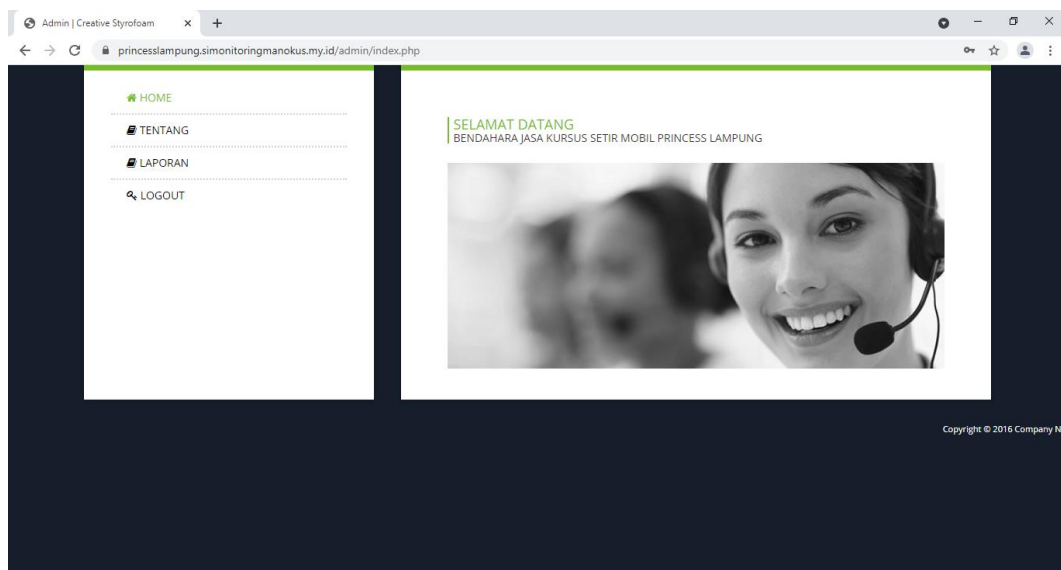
Admin | Creative Styrofoam × +

princesslampung.simonitoringmanokus.my.id/admin/index.php

HOME
TENTANG
LAPORAN
LOGOUT

SELAMAT DATANG
BENDAHARA JASA KURSUS SETIR MOBIL PRINCESS LAMPUNG

Copyright © 2016 Company N